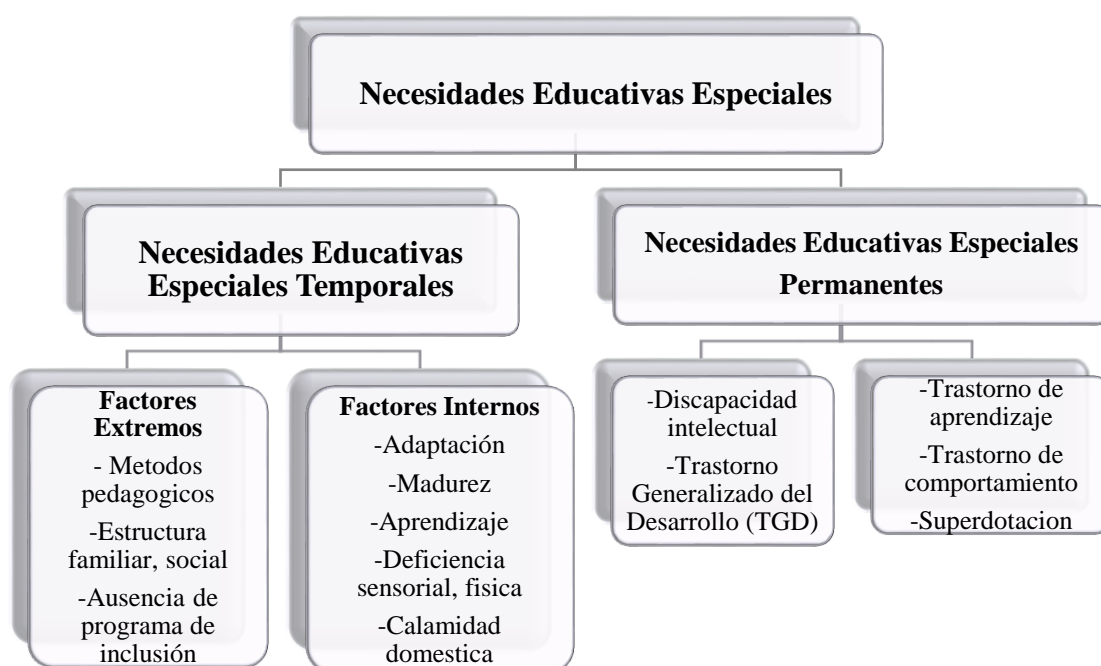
Necesidades Educativas Especiales

Necesidades Educativas Especiales Temporales

Necesidades Educativas Especiales Permanentes

Factores Extremos
- Metodos pedagogicos
-Estructura familiar, social
-Ausencia de programa de inclusión

Factores Internos
-Adaptación
-Madurez
-Aprendizaje
-Deficiencia sensorial, fisica
-Calamidad domestica

-Discapacidad intelectual
-Trastorno Generalizado del Desarrollo (TGD)

-Trastorno de aprendizaje
-Trastorno de comportamiento
-Superdotacion